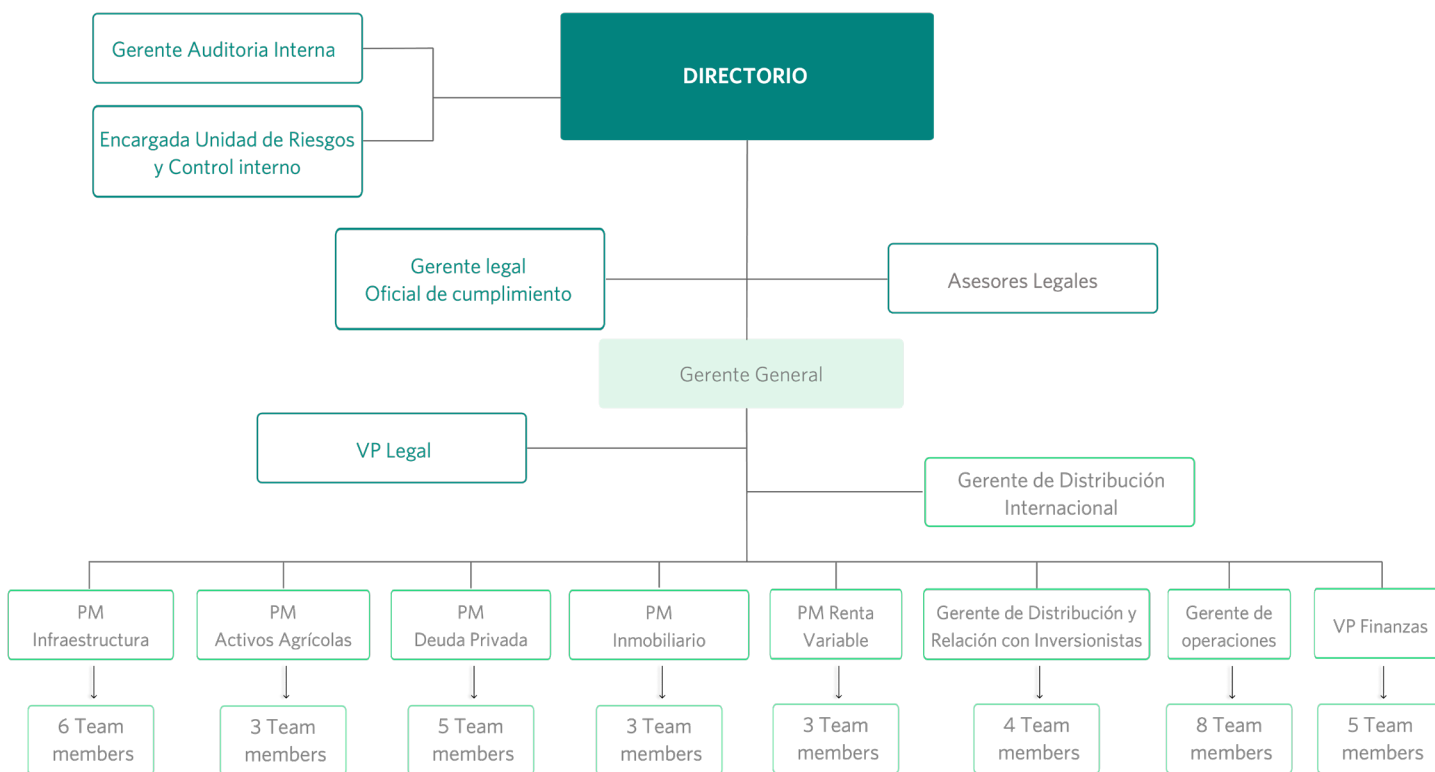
Gerente Auditoria Interna

Encargada Unidad de Riesgos y Control interno

DIRECTORIO

Gerente legal
Oficial de cumplimiento

Asesores Legales

Gerente General

VP Legal

Gerente de Distribución Internacional

PM Infraestructura

PM Activos Agrícolas

PM Deuda Privada

PM Inmobiliario

PM Renta Variable

Gerente de Distribución y Relación con Inversionistas

Gerente de operaciones

VP Finanzas

6 Team members

3 Team members

5 Team members

3 Team members

3 Team members

4 Team members

8 Team members

5 Team members